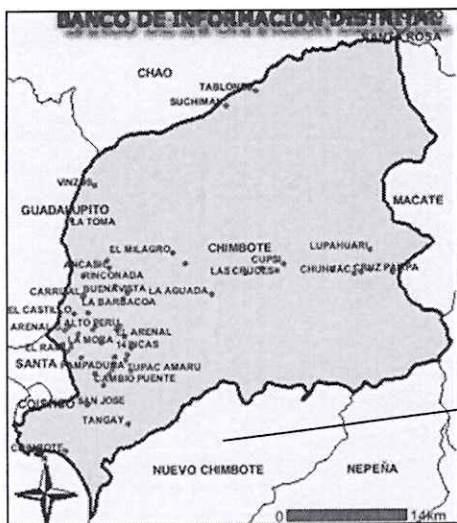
BANCO DE INFORMACION DISTRITAL

SANTA ROSA

CHAO

TABLONES

SUCHIMAN

VINZOS

GUADALUPITO

LA TOMA

MACATE

EL MILAGRO

CHIMBOTE

LUPAHUARI

CUPSI

ANCASH

LAS CRUCES

CHUMBAC

CRUZ PAMPA

RINCONADA

CARRIZAL

BUENAVISTA

LA AGUADA

LA BARBACOA

EL CASTILLO

ALTO PERU

ARENAL

EL ARENAL

EL RAMAL

LA MORA

14 INCAS

SANTA

PAMPADURA

TUPAC AMARU

CAMBIO PUENTE

COISHCO

SAN JOSE

TANGAY

CHIMBOTE

NUEVO CHIMBOTE

NEPEÑA

0

14km